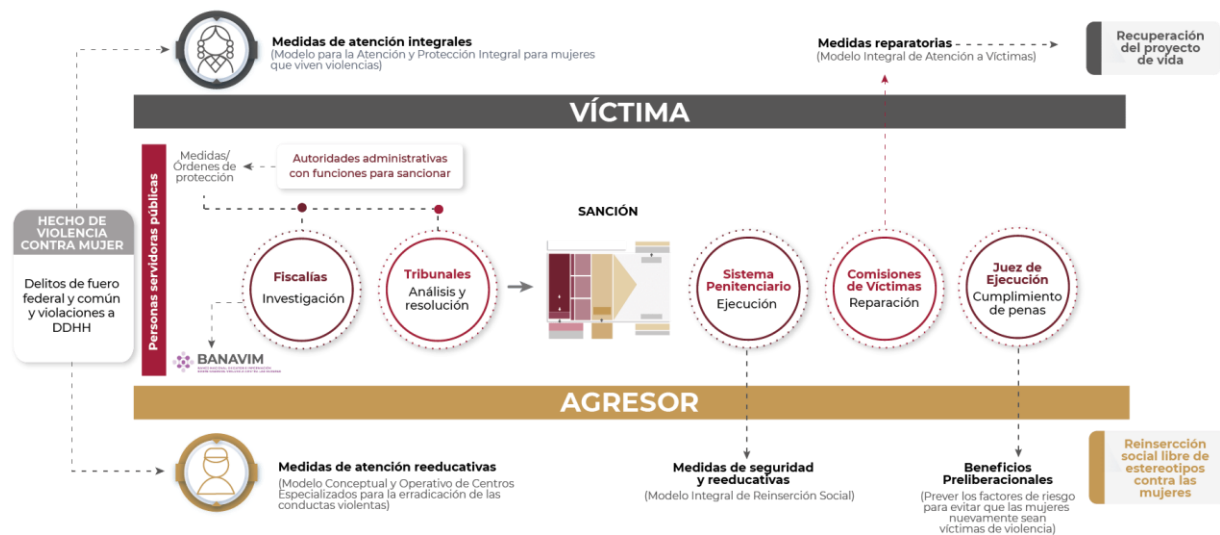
Medidas de atención integrales
(Modelo para la Atención y Protección Integral para mujeres que viven violencias)

Medidas reparatorias
(Modelo Integral de Atención a Víctimas)

Recuperación del proyecto de vida

VÍCTIMA

Personas servidoras públicas

Medidas/ Órdenes de protección

Autoridades administrativas con funciones para sancionar

HECHO DE VIOLENCIA CONTRA MUJER

Delitos de fuero federal y común y violaciones a DDHH

SANCIÓN

Fiscalías
Investigación

Tribunales
Análisis y resolución

Sistema Penitenciario
Ejecución

Comisiones de Víctimas
Reparación

Juez de Ejecución
Cumplimiento de penas

BANAVIM
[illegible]

AGRESOR

Medidas de atención reeducativas
(Modelo Conceptual y Operativo de Centros Especializados para la erradicación de las conductas violentas)

Medidas de seguridad y reeducativas
(Modelo Integral de Reinserción Social)

Beneficios Preliberacionales
(Prever los factores de riesgo para evitar que las mujeres nuevamente sean víctimas de violencia)

Reinserción social libre de estereotipos contra las mujeres